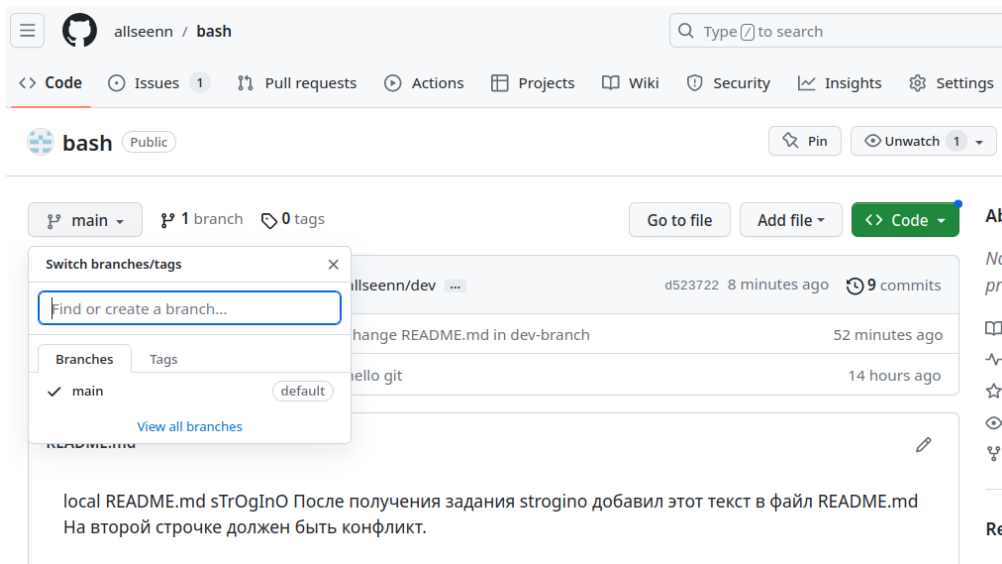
allseenn / bash

Type / to search

Code Issues 1 Pull requests Actions Projects Wiki Security Insights Settings

bash Public

Pin Unwatch 1

main 1 branch 0 tags

Go to file Add file Code

Ab

Switch branches/tags

Find or create a branch...

Branches Tags

main default

View all branches

allseenn/dev ... d523722 8 minutes ago 9 commits

hange README.md in dev-branch 52 minutes ago

hello git 14 hours ago

README.md

local README.md sTrOgInO После получения задания strogino добавил этот текст в файл README.md
На второй строчке должен быть конфликт.

Re